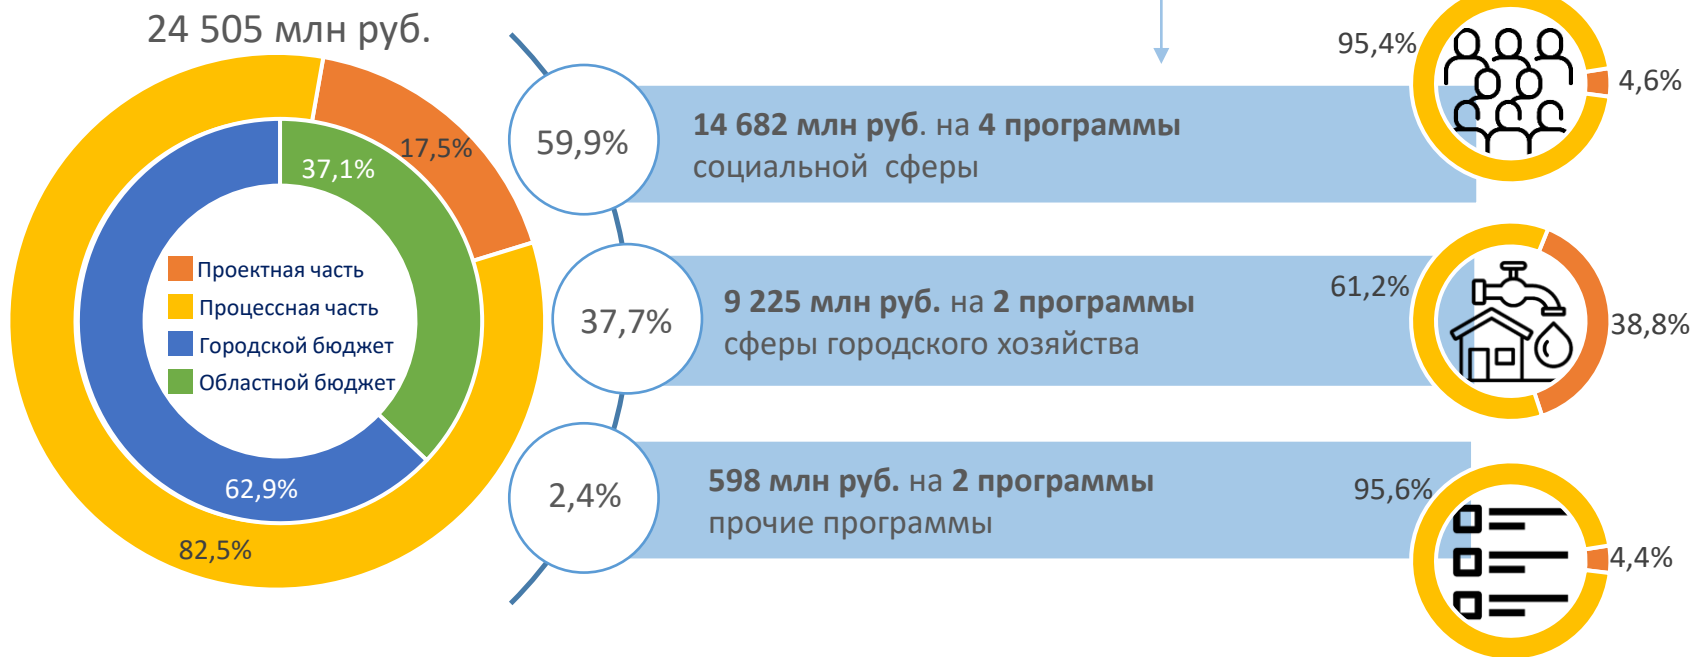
24 505 млн руб.

17,5%

37,1%

Проектная часть
Процессная часть
Городской бюджет
Областной бюджет

62,9%

82,5%

59,9%

14 682 млн руб. на 4 программы социальной сферы

95,4%

4,6%

37,7%

9 225 млн руб. на 2 программы сферы городского хозяйства

61,2%

38,8%

2,4%

598 млн руб. на 2 программы прочие программы

95,6%

4,4%